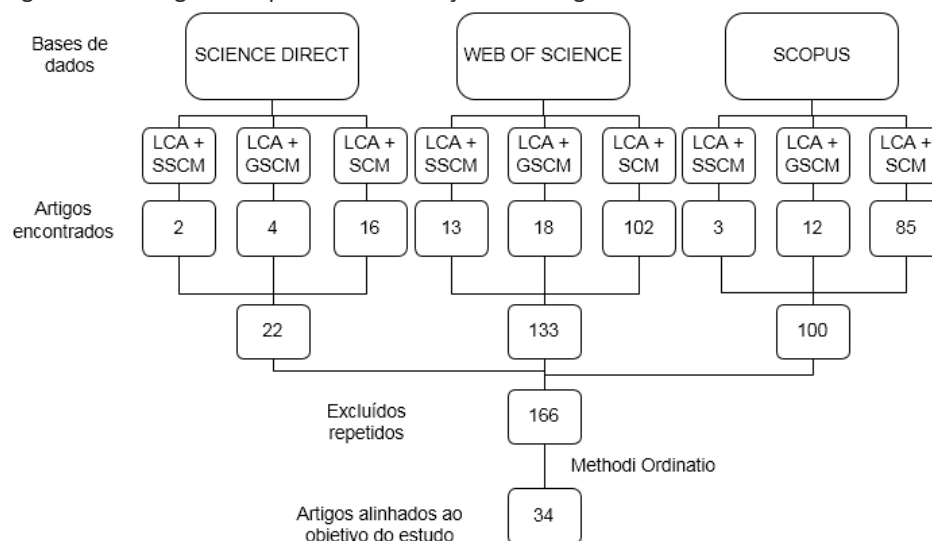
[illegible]

Bases de dados

SCIENCE DIRECT

WEB OF SCIENCE

SCOPUS

LCA + SSCM

LCA + GSCM

LCA + SCM

LCA + SSCM

LCA + GSCM

LCA + SCM

LCA + SSCM

LCA + GSCM

LCA + SCM

Artigos encontrados

2

4

16

13

18

102

3

12

85

22

133

100

Excluídos repetidos

166

Methodi Ordinatio

Artigos alinhados ao objetivo do estudo

34